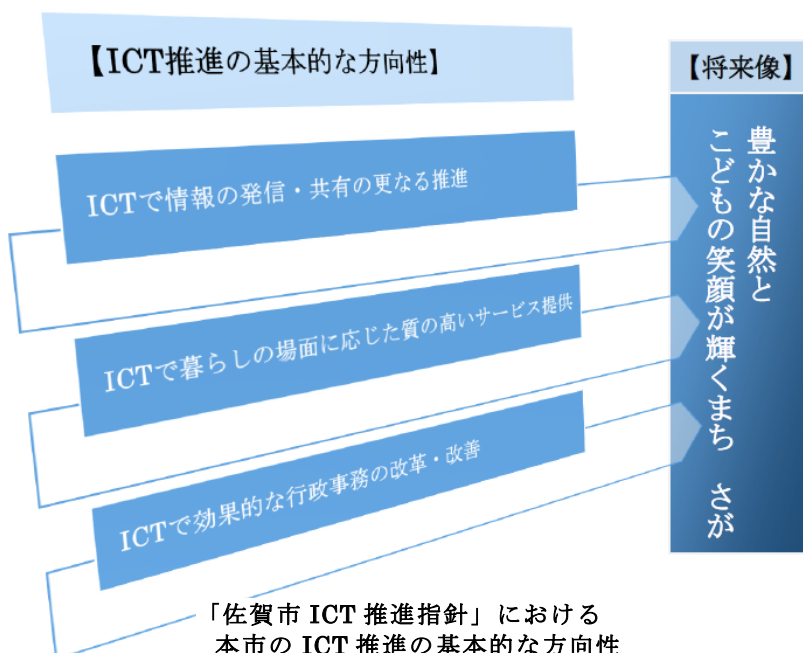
【ICT推進の基本的な方向性】

【将来像】

ICTで情報の発信・共有の更なる推進

ICTで暮らしの場面に応じた質の高いサービス提供

ICTで効果的な行政事務の改革・改善

豊かな自然と
こどもの笑顔が輝くまち　さが

「佐賀市ICT推進指針」における
本市のICT推進の基本的な方向性